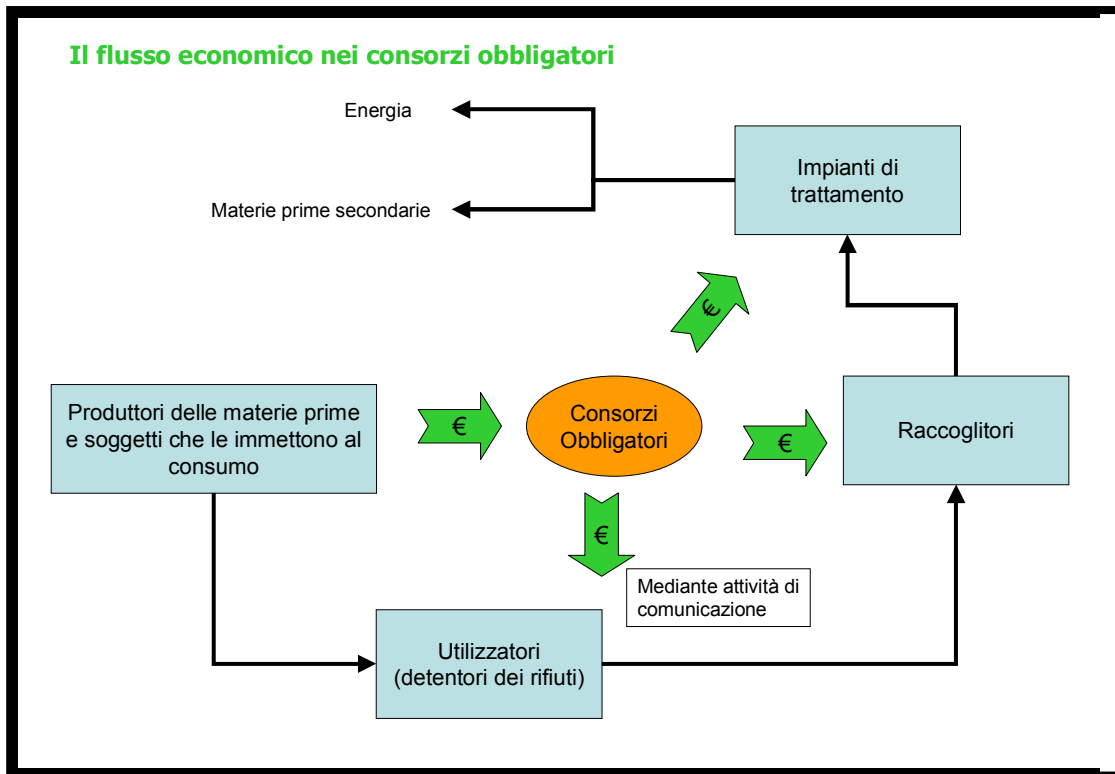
Il flusso economico nei consorzi obbligatori

Energia

Materie prime secondarie

Impianti di trattamento

€

Produttori delle materie prime e soggetti che le immettono al consumo

€

Consorzi Obbligatori

€

Raccoglitori

€

Mediante attività di comunicazione

Utilizzatori (detentori dei rifiuti)